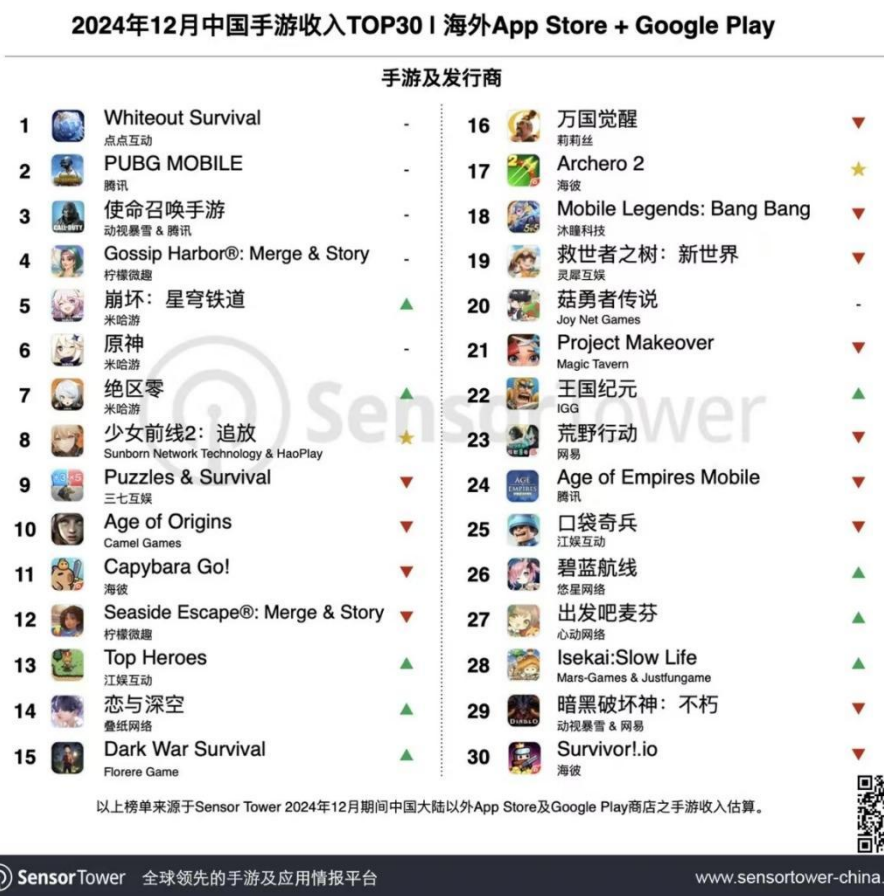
2024年12月中国手游收入TOP30 | 海外App Store + Google Play

手游及发行商

| | | |
|---|---|---|
| 1 | Whiteout Survival 点点互动 | - |
| 2 | PUBG MOBILE 腾讯 | - |
| 3 | 使命召唤手游 动视暴雪 & 腾讯 | - |
| 4 | Gossip Harbor®: Merge & Story 柠檬微趣 | - |
| 5 | 崩坏：星穹铁道 米哈游 | ▲ |
| 6 | 原神 米哈游 | - |
| 7 | 绝区零 米哈游 | ▲ |
| 8 | 少女前线2：追放 Sunborn Network Technology & HaoPlay | ★ |
| 9 | Puzzles & Survival 三七互娱 | ▼ |
| 10 | Age of Origins Camel Games | ▼ |
| 11 | Capybara Go! 海彼 | ▼ |
| 12 | Seaside Escape®: Merge & Story 柠檬微趣 | ▼ |
| 13 | Top Heroes 江娱互动 | ▲ |
| 14 | 恋与深空 叠纸网络 | ▲ |
| 15 | Dark War Survival Florere Game | ▲ |
| 16 | 万国觉醒 莉莉丝 | ▼ |
| 17 | Archero 2 海彼 | ★ |
| 18 | Mobile Legends: Bang Bang 沐瞳科技 | ▼ |
| 19 | 救世者之树：新世界 灵犀互娱 | ▼ |
| 20 | 菇勇者传说 Joy Net Games | - |
| 21 | Project Makeover Magic Tavern | ▼ |
| 22 | 王国纪元 IGG | ▲ |
| 23 | 荒野行动 网易 | ▼ |
| 24 | Age of Empires Mobile 腾讯 | ▼ |
| 25 | 口袋奇兵 江娱互动 | ▼ |
| 26 | 碧蓝航线 悠星网络 | ▲ |
| 27 | 出发吧麦芬 心动网络 | ▲ |
| 28 | Isekai:Slow Life Mars-Games & Justfungame | ▲ |
| 29 | 暗黑破坏神：不朽 动视暴雪 & 网易 | ▼ |
| 30 | Survivor!.io 海彼 | ▼ |

以上榜单来源于Sensor Tower 2024年12月期间中国大陆以外App Store及Google Play商店之手游收入估算。

Sensor Tower 全球领先的手游及应用情报平台 www.sensortower-china